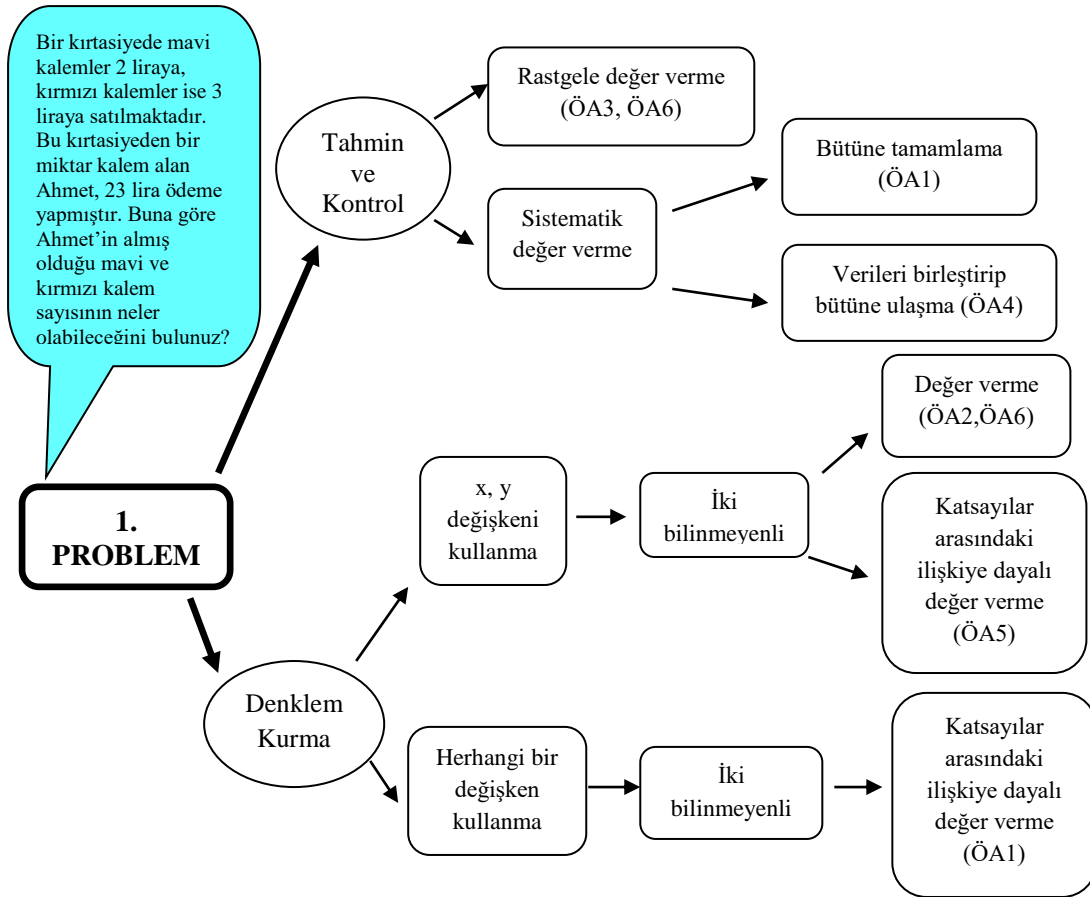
Bir kırtasiyede mavi kalemler 2 liraya, kırmızı kalemler ise 3 liraya satılmaktadır. Bu kırtasiyeden bir miktar kalem alan Ahmet, 23 lira ödeme yapmıştır. Buna göre Ahmet'in almış olduğu mavi ve kırmızı kalem sayısının neler olabileceğini bulunuz?

1. PROBLEM

Tahmin ve Kontrol

Rastgele değer verme (ÖA3, ÖA6)

Sistematik değer verme

Bütüne tamamlama (ÖA1)

Verileri birleştirip bütüne ulaşma (ÖA4)

Denklem Kurma

x, y değişkeni kullanma

İki bilinmeyenli

Değer verme (ÖA2,ÖA6)

Katsayılar arasındaki ilişkiye dayalı değer verme (ÖA5)

Herhangi bir değişken kullanma

İki bilinmeyenli

Katsayılar arasındaki ilişkiye dayalı değer verme (ÖA1)